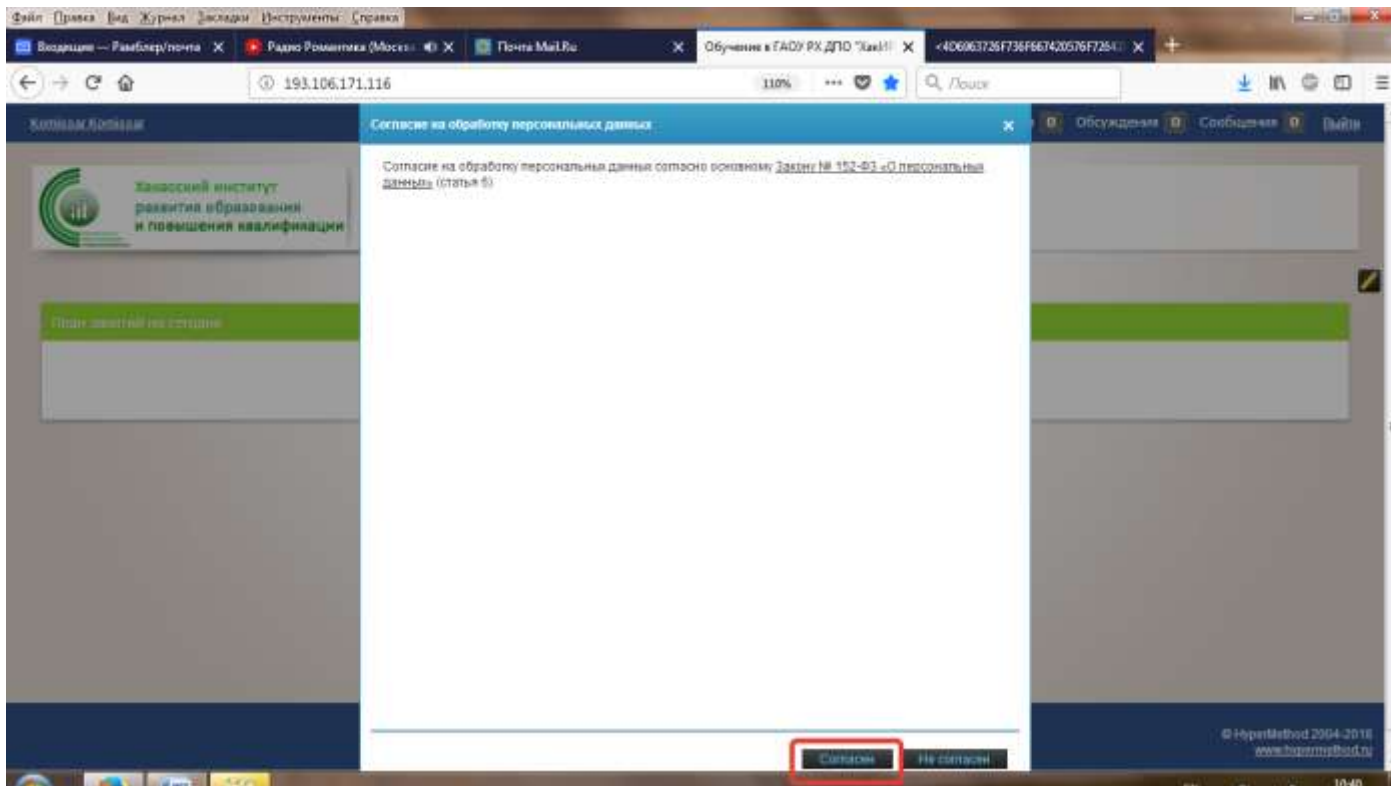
Файл Правка Вид Журнал Закладки Инструменты Справка

Входящие — Рамблер/почта
Радио Романтика (Москв
Почта Mail.Ru
Обучение в ГАОУ РХ ДПО "ХакИ
<4D6963726F736F667420576F7264

193.106.171.116
110%
Поиск

Котюсак Котюсак
0 Обсуждения 0 Сообщения 0 Выйти

Хакасский институт развития образования и повышения квалификации

План занятий на сегодня

Согласие на обработку персональных данных

Согласие на обработку персональных данных согласно основному Закону № 152-ФЗ «О персональных данных» (статья 6)

Согласен
Не согласен

© HyperMethod 2004-2016
www.hypermethod.ru

10:40